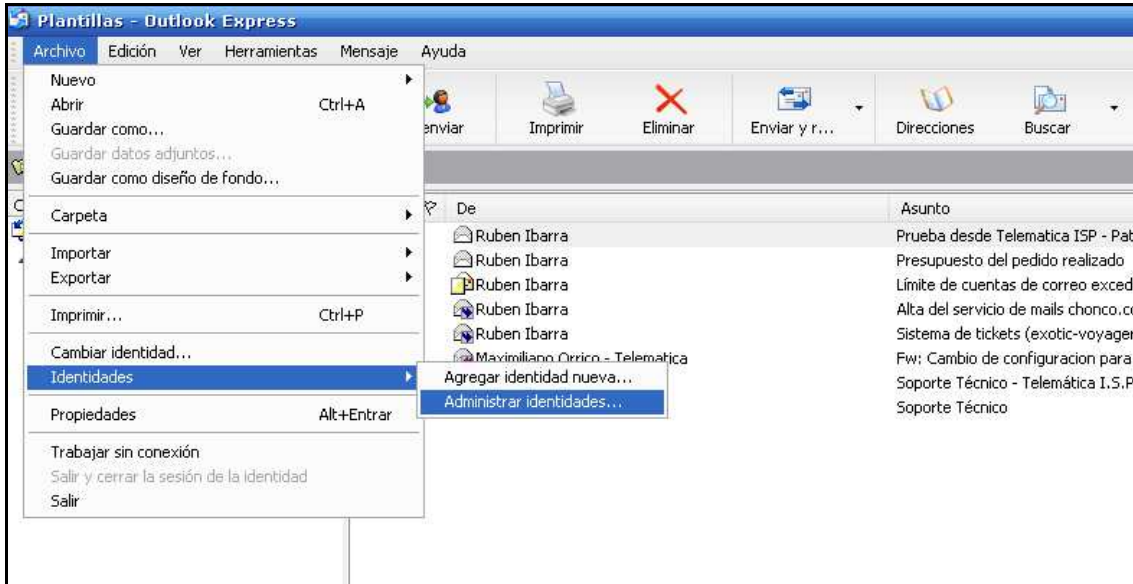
Plantillas - Outlook Express

Archivo Edición Ver Herramientas Mensaje Ayuda

Nuevo
Abrir Ctrl+A
Guardar como...
Guardar datos adjuntos...
Guardar como diseño de fondo...
Carpeta
Importar
Exportar
Imprimir... Ctrl+P
Cambiar identidad...
Identidades
Propiedades Alt+Entrar
Trabajar sin conexión
Salir y cerrar la sesión de la identidad
Salir

Agregar identidad nueva...
Administrar identidades...

enviar Imprimir Eliminar Enviar y r... Direcciones Buscar

| De | Asunto |
|---|---|
| Ruben Ibarra | Prueba desde Telematica ISP - Pab |
| Ruben Ibarra | Presupuesto del pedido realizado |
| Ruben Ibarra | Límite de cuentas de correo exced |
| Ruben Ibarra | Alta del servicio de mails chonco.c |
| Ruben Ibarra | Sistema de tickets (exotic-voyager |
| Maximiliano Orrico - Telematica | Fw: Cambio de configuracion para |
| | Soporte Técnico - Telemática I.S.P |
| | Soporte Técnico |